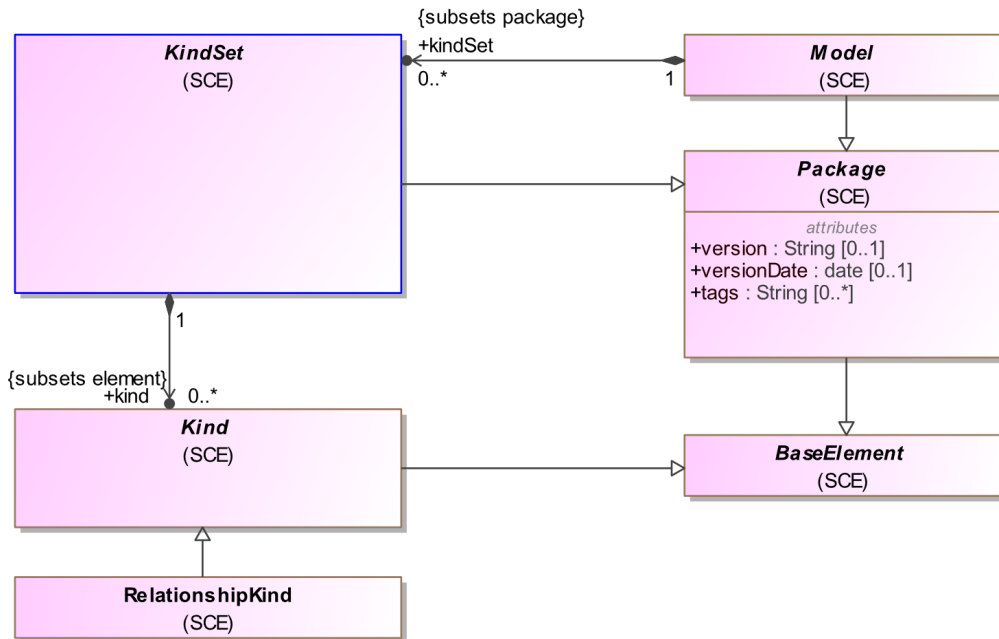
{subsets package}
+kindSet
0..*
1

KindSet
(SCE)

Model
(SCE)

Package
(SCE)
attributes
+version : String [0..1]
+versionDate : date [0..1]
+tags : String [0..*]

1
{subsets element}
+kind
0..*

Kind
(SCE)

BaseElement
(SCE)

RelationshipKind
(SCE)